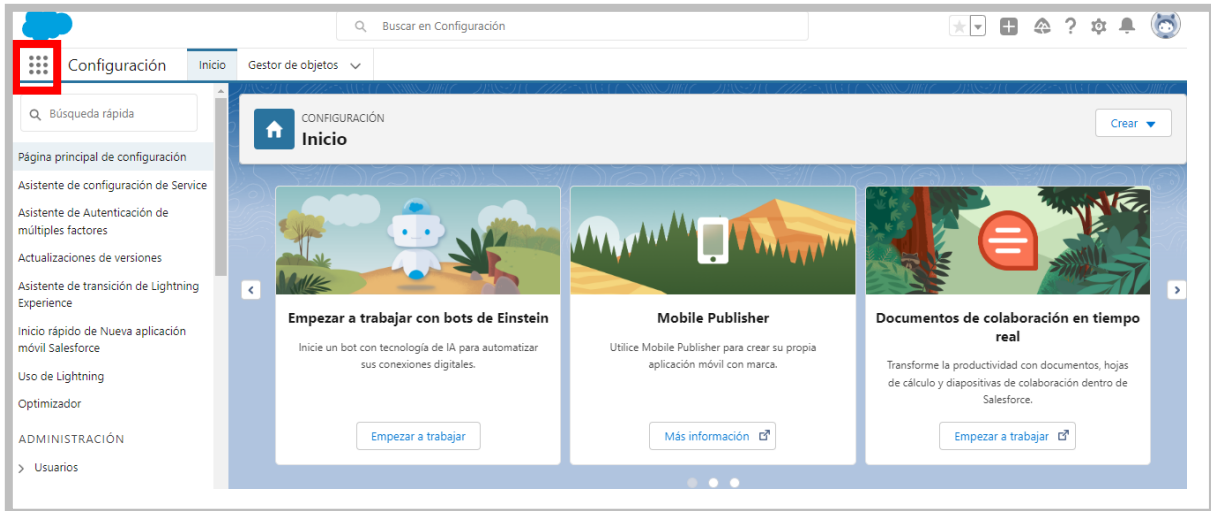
Buscar en Configuración

Configuración

Inicio

Gestor de objetos

Búsqueda rápida

Página principal de configuración

Asistente de configuración de Service

Asistente de Autenticación de múltiples factores

Actualizaciones de versiones

Asistente de transición de Lightning Experience

Inicio rápido de Nueva aplicación móvil Salesforce

Uso de Lightning

Optimizador

ADMINISTRACIÓN

Usuarios

CONFIGURACIÓN

Inicio

Crear

Empezar a trabajar con bots de Einstein

Inicie un bot con tecnología de IA para automatizar sus conexiones digitales.

Empezar a trabajar

Mobile Publisher

Utilice Mobile Publisher para crear su propia aplicación móvil con marca.

Más información

Documentos de colaboración en tiempo real

Transforme la productividad con documentos, hojas de cálculo y diapositivas de colaboración dentro de Salesforce.

Empezar a trabajar